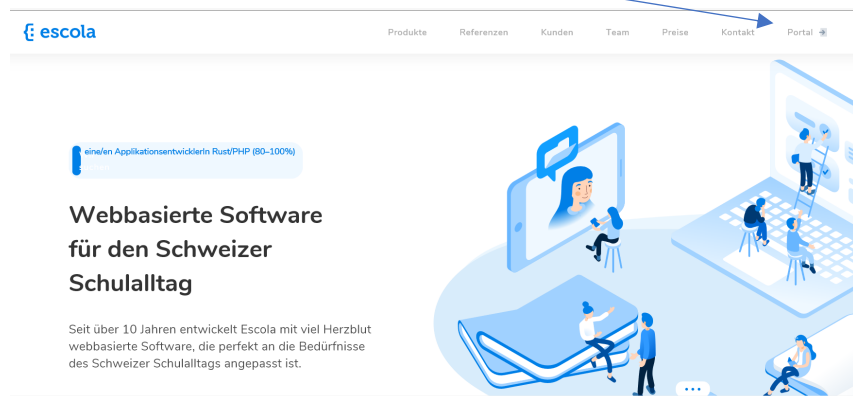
{: escola

Produkte Referenzen Kunden Team Preise Kontakt Portal

eine/en ApplikationsentwicklerIn Rust/PHP (80-100%)

Webbasierte Software für den Schweizer Schulalltag

Seit über 10 Jahren entwickelt Escola mit viel Herzblut webbasierte Software, die perfekt an die Bedürfnisse des Schweizer Schulalltags angepasst ist.